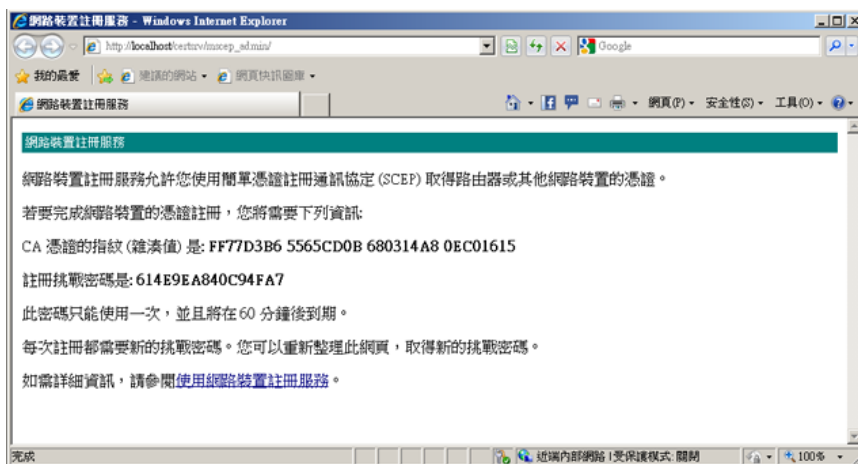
網路裝置註冊服務 - Windows Internet Explorer

http://localhost/certsrv/mscep_admin/

Google

我的最愛

建議的網站

網頁快訊圖庫

網路裝置註冊服務

網頁(P) 安全性(S) 工具(O)

網路裝置註冊服務

網路裝置註冊服務允許您使用簡單憑證註冊通訊協定 (SCEP) 取得路由器或其他網路裝置的憑證。

若要完成網路裝置的憑證註冊，您將需要下列資訊:

CA 憑證的指紋 (雜湊值) 是: FF77D3B6 5565CD0B 680314A8 0EC01615

註冊挑戰密碼是: 614E9EA840C94FA7

此密碼只能使用一次，並且將在 60 分鐘後到期。

每次註冊都需要新的挑戰密碼。您可以重新整理此網頁，取得新的挑戰密碼。

如需詳細資訊，請參閱使用網路裝置註冊服務。

完成

近端內部網路 | 受保護模式: 關閉

100%